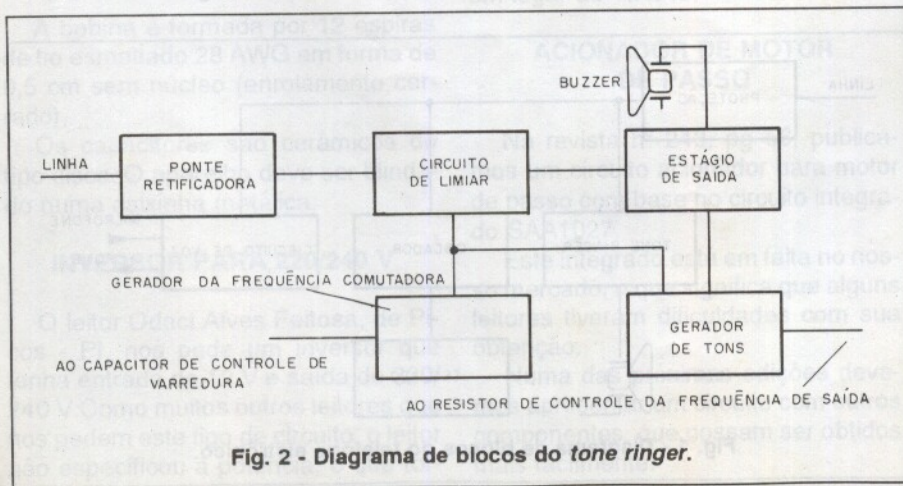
BUZZER

LINHA

PONTE RETIFICADORA

CIRCUITO DE LIMIAR

ESTÁGIO DE SAÍDA

GERADOR DA FREQUÊNCIA COMUTADORA

GERADOR DE TONS

AO CAPACITOR DE CONTROLE DE VARREDURA

AO RESISTOR DE CONTROLE DA FREQUÊNCIA DE SAÍDA

Fig. 2 - Diagrama de blocos do *tone ringer*.